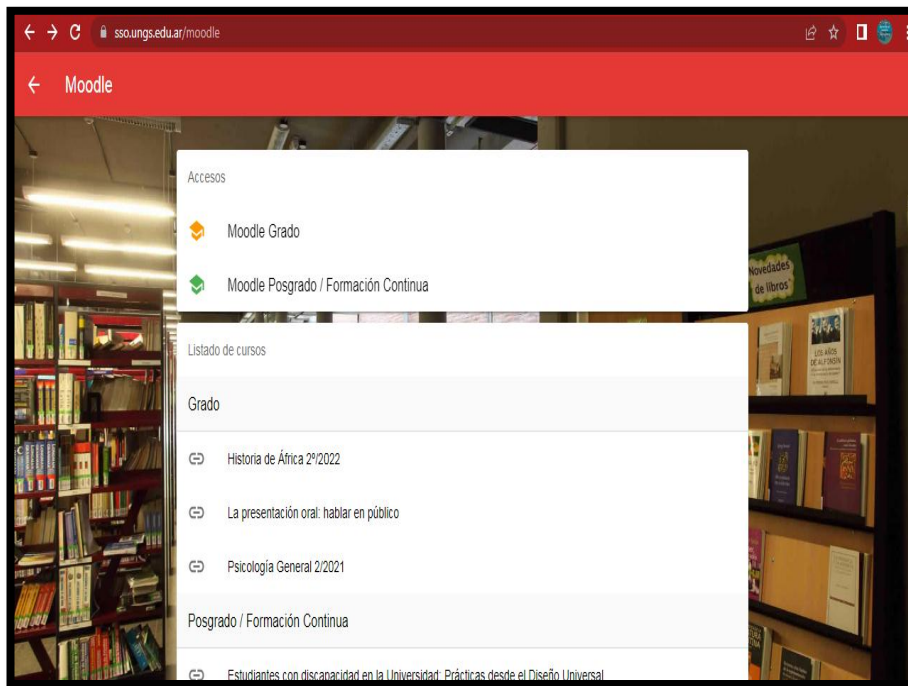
sso.ungs.edu.ar/moodle

Moodle

Accesos

Moodle Grado

Moodle Posgrado / Formación Continua

Listado de cursos

Grado

Historia de África 2º/2022

La presentación oral: hablar en público

Psicología General 2/2021

Posgrado / Formación Continua

Estudiantes con discapacidad en la Universidad: Prácticas desde el Diseño Universal

Novedades de libros

LOS AÑOS DE ALFONSÍN